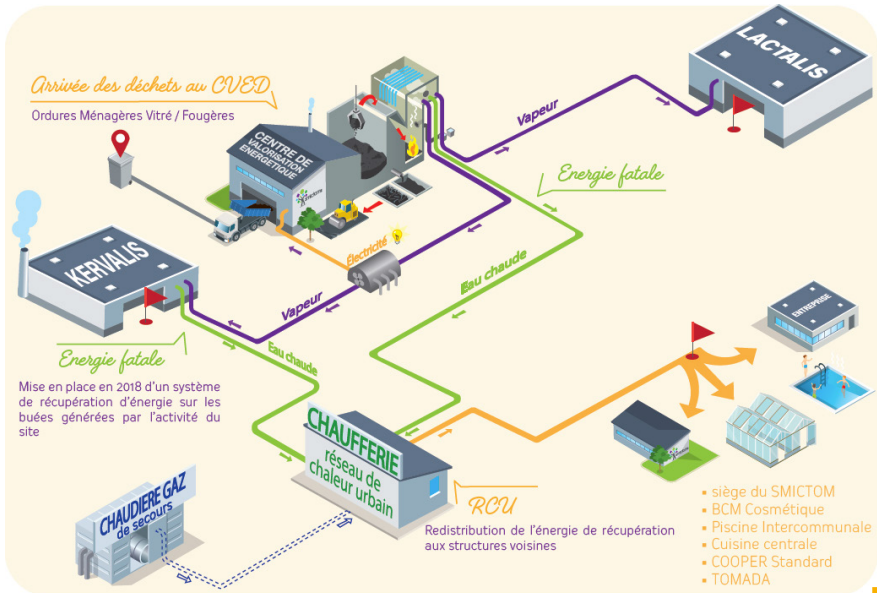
Arrivée des déchets au CVED
Ordures Ménagères Vitré / Fougères

CENTRE DE VALORISATION ÉNERGÉTIQUE

LACTALIS

Vapeur

Energie fatale

Eau chaude

Électricité

KERVALIS

Vapeur

Eau chaude

Energie fatale

Mise en place en 2018 d'un système de récupération d'énergie sur les buées générées par l'activité du site

ENTREPRISE

CHAUFFERIE
réseau de chaleur urbain

RCU
Redistribution de l'énergie de récupération aux structures voisines

CHAUDIERE GAZ de secours

• siège du SMICTOM
• BCM Cosmétique
• Piscine Intercommunale
• Cuisine centrale
• COOPER Standard
• TOMADA